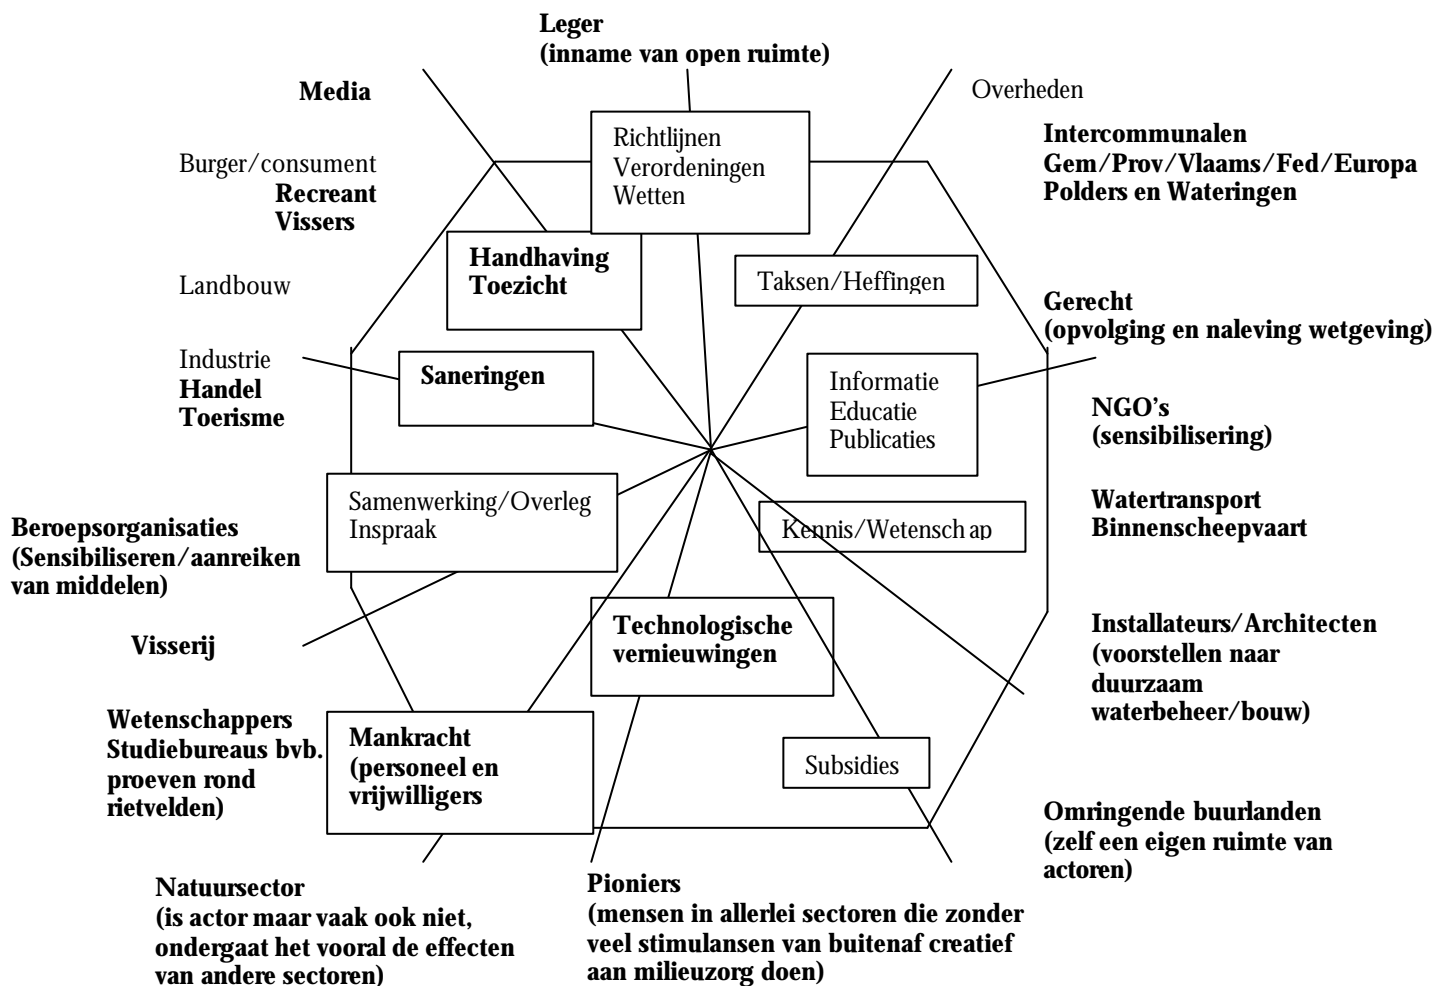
Leger
(inname van open ruimte)

Media

Overheden

Burger/consument
Recreant
Vissers

Richtlijnen
Verordeningen
Wetten

Intercommunalen
Gem/Prov/Vlaams/Fed/Europa
Polders en Wateringen

Handhaving
Toezicht

Landbouw

Taksen/Heffingen

Gerecht
(opvolging en naleving wetgeving)

Industrie
Handel
Toerisme

Saneringen

Informatie
Educatie
Publicaties

NGO's
(sensibilisering)

Watertransport
Binnenscheepvaart

Beroepsorganisaties
(Sensibiliseren/aanreiken van middelen)

Samenwerking/Overleg
Inspraak

Kennis/Wetensch ap

Visserij

Technologische
vernieuwingen

Installateurs/Architecten
(voorstellen naar duurzaam waterbeheer/bouw)

Wetenschappers
Studiebureaus bvb.
proeven rond rietvelden)

Mankracht
(personeel en vrijwilligers

Subsidies

Omringende buurlanden
(zelf een eigen ruimte van actoren)

Natuursector
(is actor maar vaak ook niet, ondergaat het vooral de effecten van andere sectoren)

Pioniers
(mensen in allerlei sectoren die zonder veel stimulansen van buitenaf creatief aan milieuzorg doen)